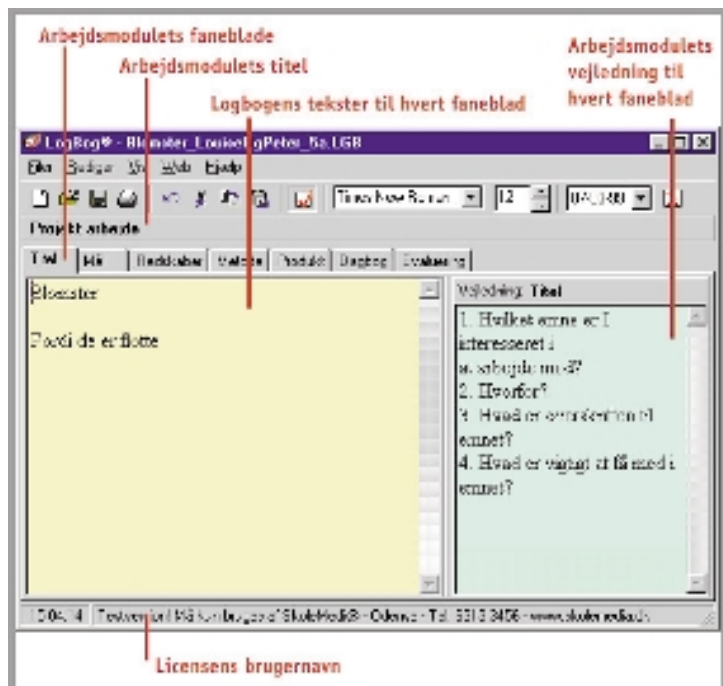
Arbejdsmodulets faneblade

Arbejdsmodulets titel

Logbogens tekster til hvert faneblad

Arbejdsmodulets vejledning til hvert faneblad

LogBog® - Blomster_LouiseogPeter_5a.LGB

Filer Rediger Vis Hjælp

Times New Roman 12

Projekt arbejde

Titel Mål Redskaber Metoder Produkt Dagbog Evaluering

Blomster

Fordi de er flotte

Vejledning: Titel

1. Hvilket emne er I interesseret i at arbejde med?
2. Hvorfor?
3. Hvad er overskriften til emnet?
4. Hvad er vigtigt at få med i emnet?

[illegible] Testversion! Må kun bruges af SkoleMedia® - Odense - Tlf. 6313 3456 - www.skolemedia.dk

Licensens brugernavn